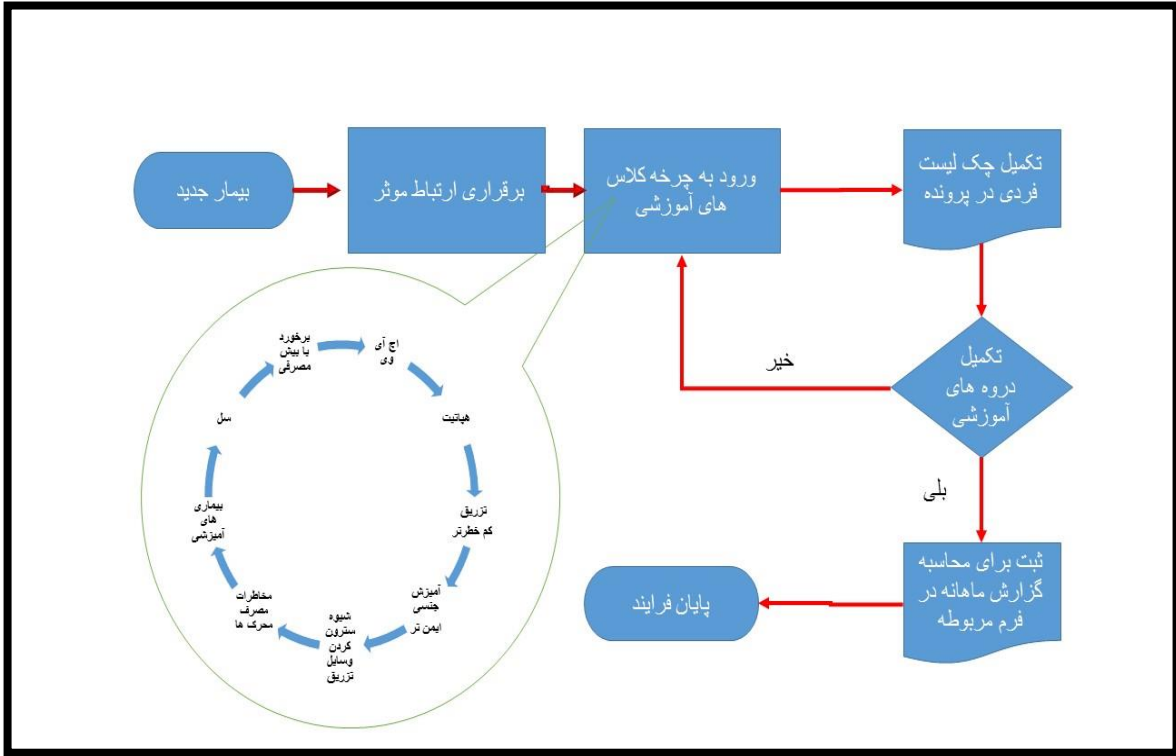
بیمار جدید

برقراری ارتباط موثر

ورود به چرخه کلاس های آموزشی

تکمیل چک لیست فردی در پرونده

تکمیل دروه های آموزشی

خیر

بلی

ثبت برای محاسبه گزارش ماهانه در فرم مربوطه

پایان فرایند

اچ آی وی

هپاتیت

تزریق کم خطرتر

آمیزش جنسی ایمن تر

شیوه سترون کردن وسایل تزریق

مخاطرات مصرف محرک ها

بیماری های آمیزشی

سل

برخورد با بیش مصرفی